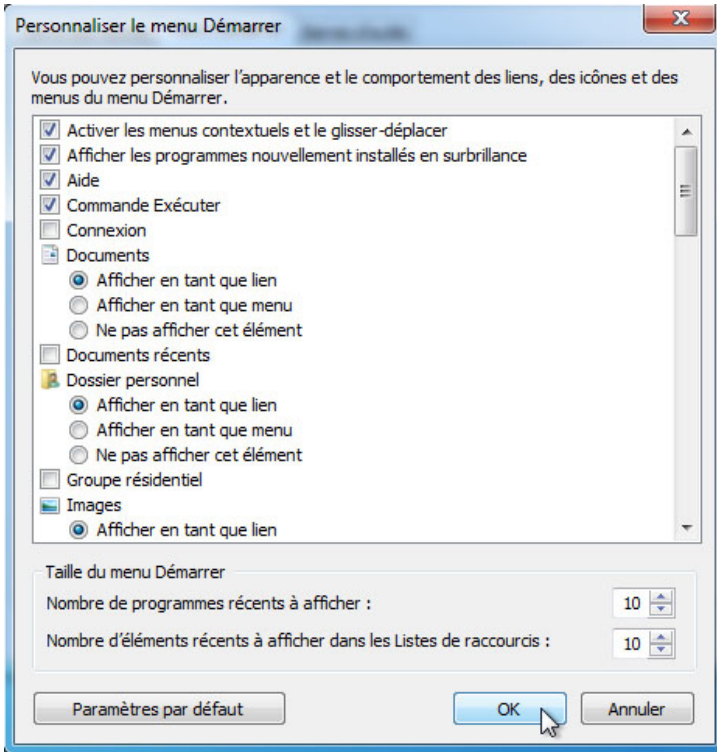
Personnaliser le menu Démarrer

Vous pouvez personnaliser l'apparence et le comportement des liens, des icônes et des menus du menu Démarrer.

Activer les menus contextuels et le glisser-déplacer
Afficher les programmes nouvellement installés en surbrillance
Aide
Commande Exécuter
Connexion
Documents
Afficher en tant que lien
Afficher en tant que menu
Ne pas afficher cet élément
Documents récents
Dossier personnel
Afficher en tant que lien
Afficher en tant que menu
Ne pas afficher cet élément
Groupe résidentiel
Images
Afficher en tant que lien

Taille du menu Démarrer
Nombre de programmes récents à afficher : 10
Nombre d'éléments récents à afficher dans les Listes de raccourcis : 10

Paramètres par défaut
OK
Annuler